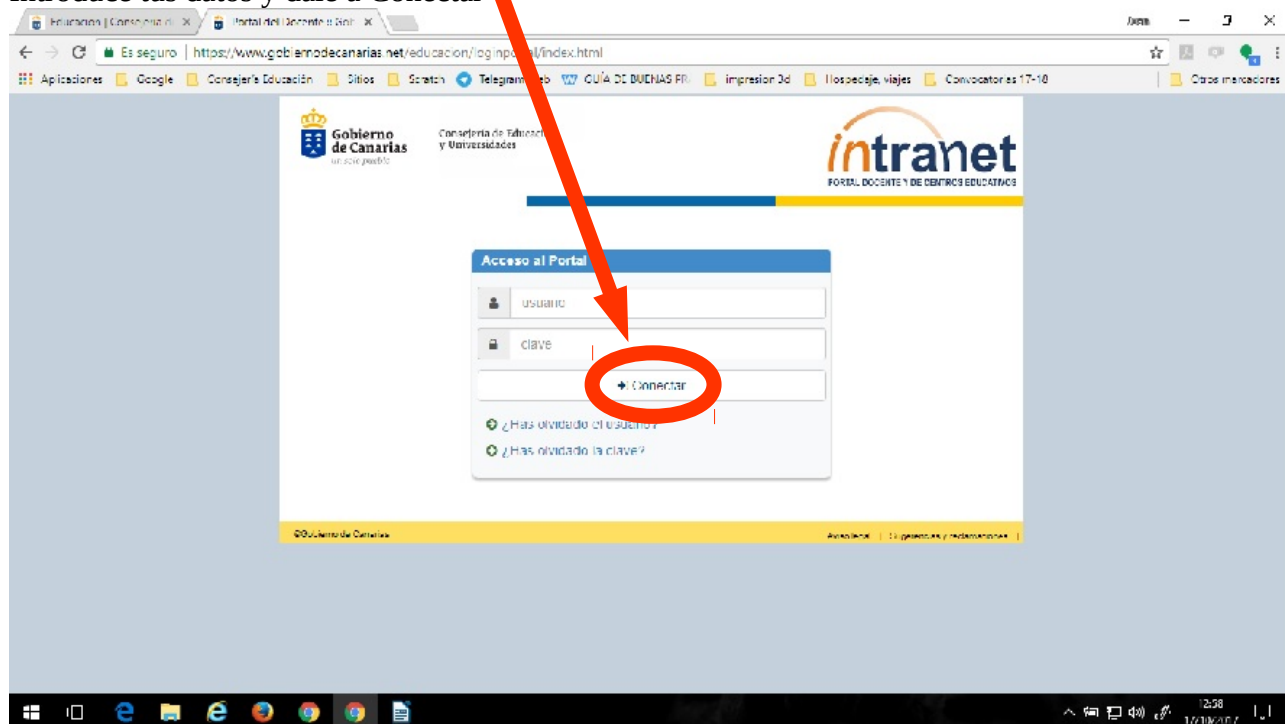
Introduce tus datos y dale a Conectar

Educación | Consejería d ×
Portal del Docente :: Gob ×

Es seguro | https://www.gobiernodecanarias.net/educacion/loginportal/index.html

Aplicaciones | Google | Consejería Educación | Sitios | Scratch | Telegram Web | GUÍA DE BUENAS PR | impresion 3d | Hospedaje, viajes | Convocatorias 17-18 | Otros marcadores

Gobierno de Canarias
un solo pueblo

Consejería de Educación y Universidades

intranet
PORTAL DOCENTE Y DE CENTROS EDUCATIVOS

Acceso al Portal
usuario
clave
Conectar
¿Has olvidado el usuario?
¿Has olvidado la clave?

©Gobierno de Canarias
Aviso legal | Sugerencias y reclamaciones |

12:58